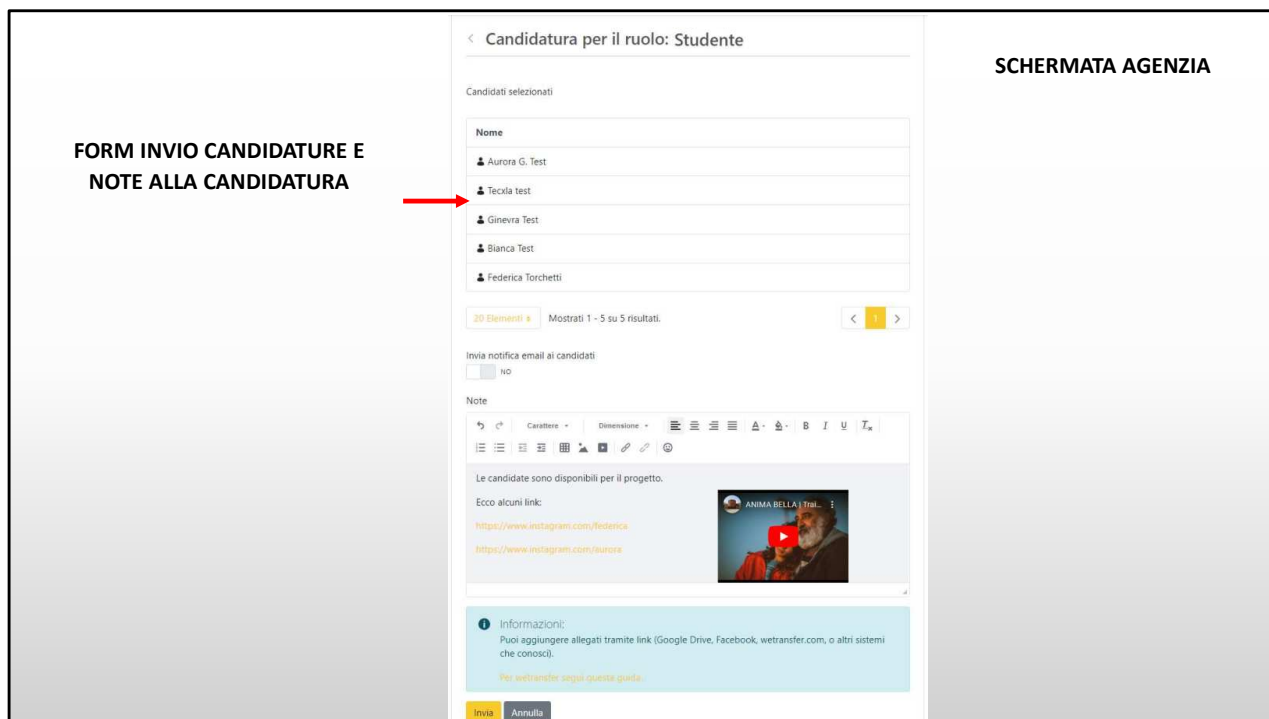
FORM INVIO CANDIDATURE E NOTE ALLA CANDIDATURA

< Candidatura per il ruolo: Studente

Candidati selezionati

| Nome |
|---|
| Aurora G. Test |
| Tecxla test |
| Ginevra Test |
| Bianca Test |
| Federica Torchetti |

20 Elementi ⇕ Mostrati 1 - 5 su 5 risultati.

< 1 >

Invia notifica email ai candidati

NO

Note

Carattere Dimensione B I U $T_x$

Le candidate sono disponibili per il progetto.

Ecco alcuni link:

https://www.instagram.com/federica

https://www.instagram.com/aurora

ANIMA BELLA | Trai...

Informazioni:
Puoi aggiungere allegati tramite link (Google Drive, Facebook, wetransfer.com, o altri sistemi che conosci).

Per wetransfer segui questa guida

Invia Annulla

SCHERMATA AGENZIA